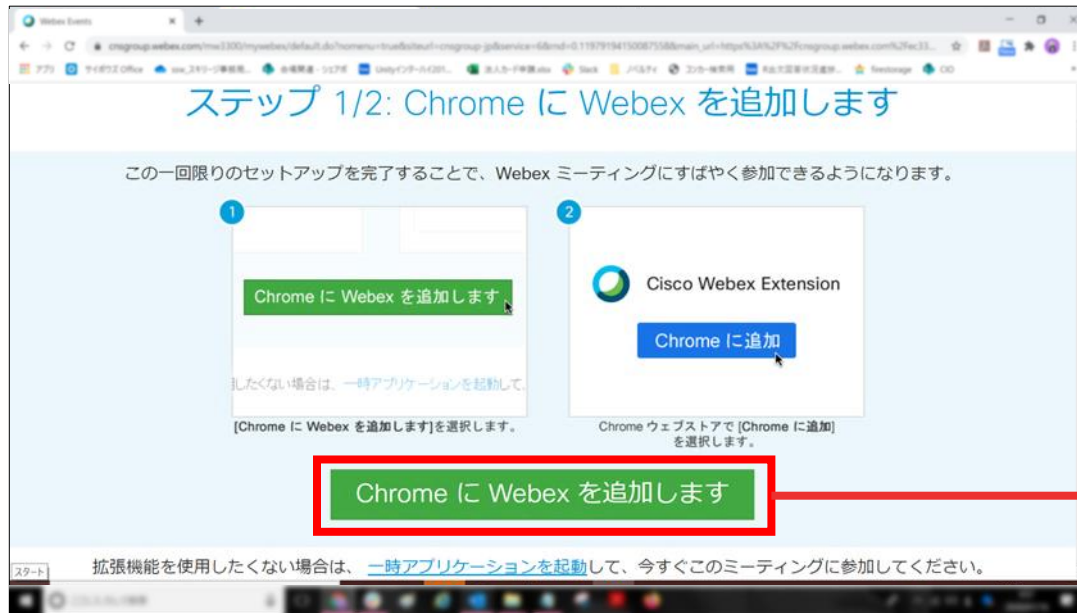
Webex Events

cnsgroup.webex.com/mw3300/mywebex/default.do?nomenu=true&siteurl=cnsgroup-jp&service=6&rnd=0.1197919415008755&main_url=https%3A%2F%2Fcnsgroup.webex.com%2Fec33...

アプリ サイボウズ Office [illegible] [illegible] Unityインターハイ201... 法人カード申請.xlsx Slack ノベルティ コンカー経費用 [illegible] fleeksorage CIO

ステップ 1/2: Chrome に Webex を追加します

この一回限りのセットアップを完了することで、Webex ミーティングにすばやく参加できるようになります。

1

Chrome に Webex を追加します

用したくない場合は、一時アプリケーションを起動して、

[Chrome に Webex を追加します]を選択します。

2

Cisco Webex Extension

Chrome に追加

Chrome ウェブストアで [Chrome に追加] を選択します。

Chrome に Webex を追加します

拡張機能を使用したくない場合は、一時アプリケーションを起動して、今すぐこのミーティングに参加してください。

スタート

ここに入力して検索